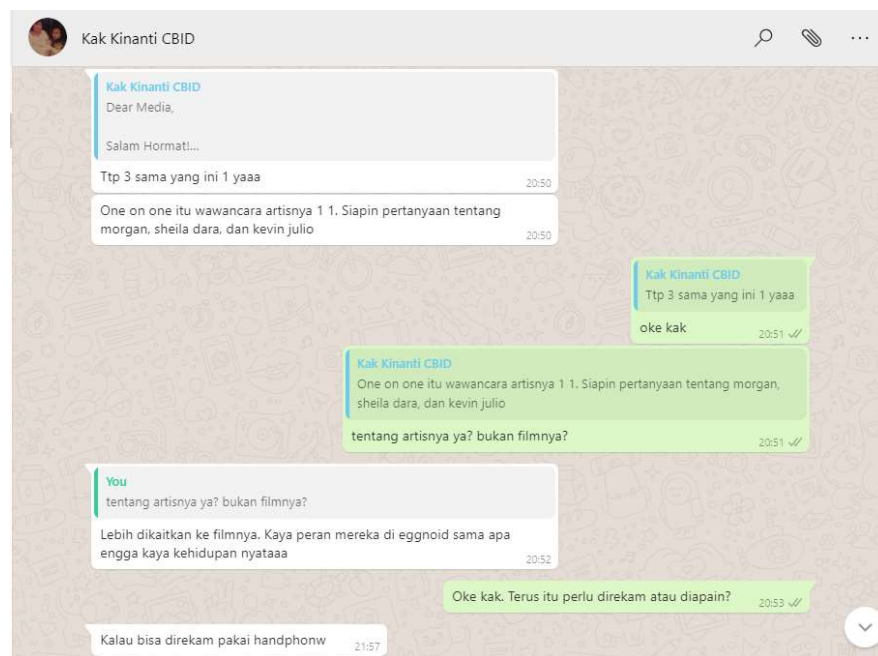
Kak Kinanti CBID

Kak Kinanti CBID
Dear Media,

Salam Hormat!...

Ttp 3 sama yang ini 1 yaaa 20:50

One on one itu wawancara artisnya 1 1. Siapin pertanyaan tentang morgan, sheila dara, dan kevin julio 20:50

Kak Kinanti CBID
Ttp 3 sama yang ini 1 yaaa

oke kak 20:51

Kak Kinanti CBID
One on one itu wawancara artisnya 1 1. Siapin pertanyaan tentang morgan, sheila dara, dan kevin julio

tentang artisnya ya? bukan filmnya? 20:51

You
tentang artisnya ya? bukan filmnya?

Lebih dikaitkan ke filmnya. Kaya peran mereka di eggnoid sama apa engga kaya kehidupan nyataaa 20:52

Oke kak. Terus itu perlu direkam atau diapain? 20:53

Kalau bisa direkam pakai handphonw 21:57